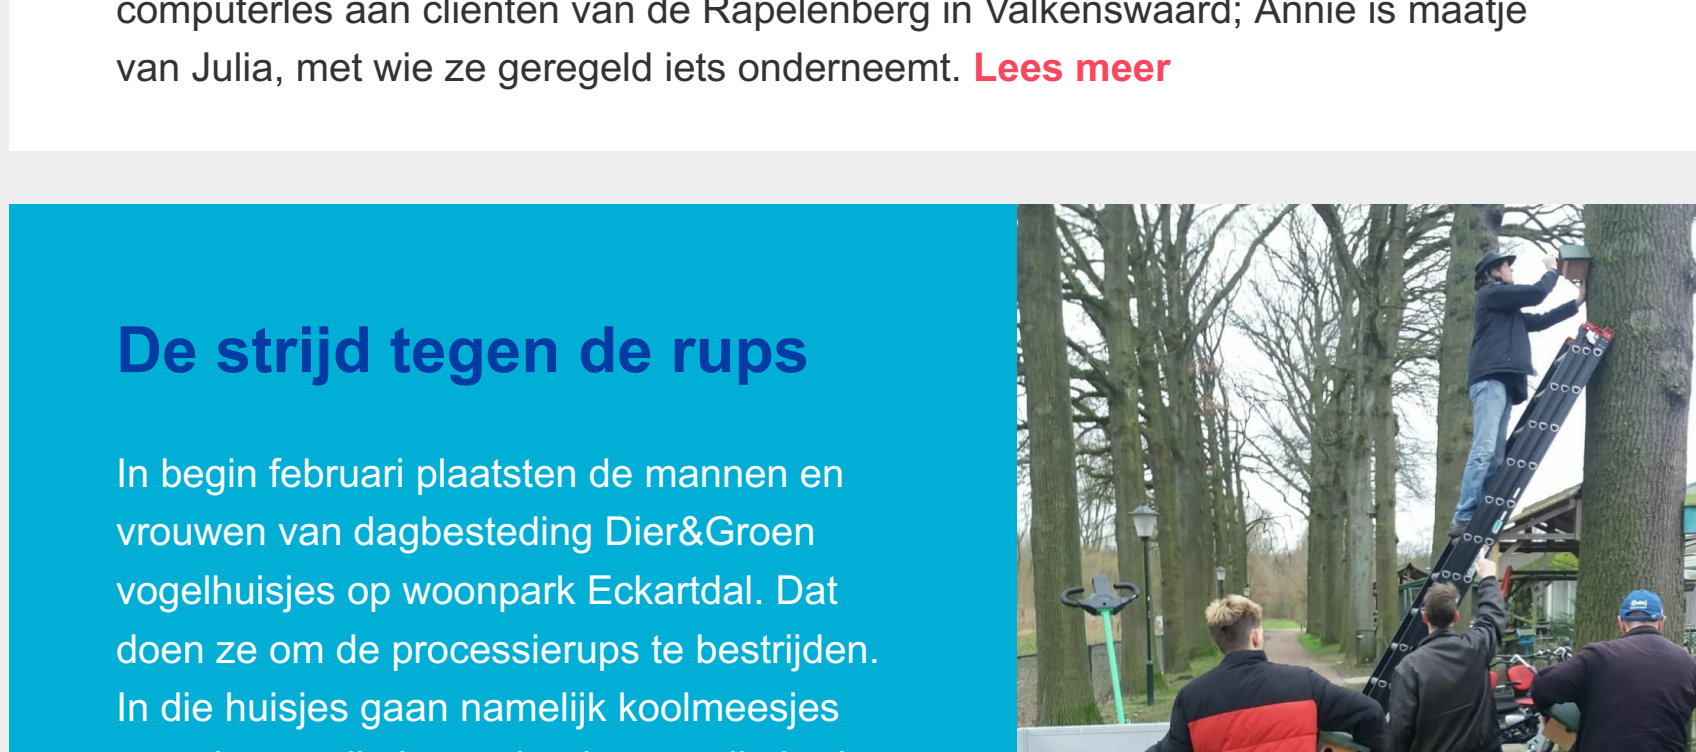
computerles aan cliënten van de Rapelenberg in Valkenswaard; Annie is maatje van Julia, met wie ze geregeld iets onderneemt. Lees meer

De strijd tegen de rups

In begin februari plaatsten de mannen en vrouwen van dagbesteding Dier&Groen vogelhuisjes op woonpark Eckartdal. Dat doen ze om de processierups te bestrijden. In die huisjes gaan namelijk koolmeesjes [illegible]